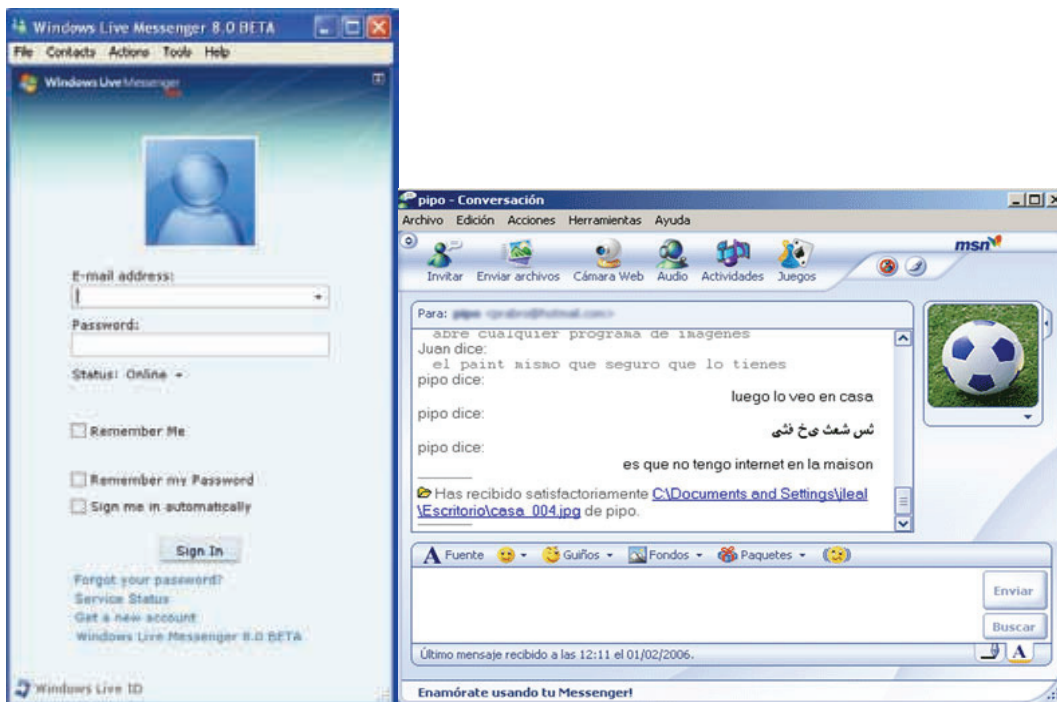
Windows Live Messenger 8.0 BETA
File Contacts Actions Tools Help
Windows Live Messenger

E-mail address:
Password:
Status: Online
Remember Me
Remember my Password
Sign me in automatically
Sign In
Forgot your password?
Service Status
Get a new account
Windows Live Messenger 8.0 BETA
Windows Live ID

pipo - Conversación
Archivo Edición Acciones Herramientas Ayuda
Invitar Enviar archivos Cámara Web Audio Actividades Juegos
msn
Para: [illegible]
abre cualquier programa de imagenes
Juan dice:
el paint mismo que seguro que lo tienes
pipo dice:
luego lo veo en casa
pipo dice:
ثس شعث ىخ فثى
pipo dice:
es que no tengo internet en la maison
Has recibido satisfactoriamente C:\Documents and Settings\jleal\Escritorio\casa_004.jpg de pipo.
Fuente Guiños Fondos Paquetes
Enviar
Buscar
Último mensaje recibido a las 12:11 el 01/02/2006.
Enamórate usando tu Messenger!